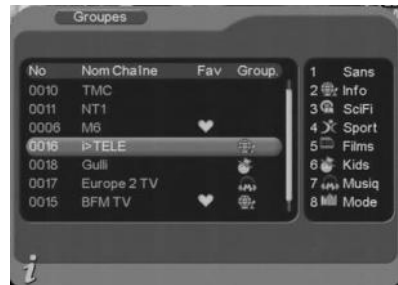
Groupes

| No | Nom Chaine | Fav | Group. |
|---|---|---|---|
| 0010 | TMC | | |
| 0011 | NT1 | | |
| 0006 | M6 | ♥ | |
| 0016 | i>TELE | | |
| 0018 | Gulli | | |
| 0017 | Europe 2 TV | | |
| 0015 | BFM TV | ♥ | |

1 Sans
2 Info
3 SciFi
4 Sport
5 Films
6 Kids
7 Musiq
8 Mode

i